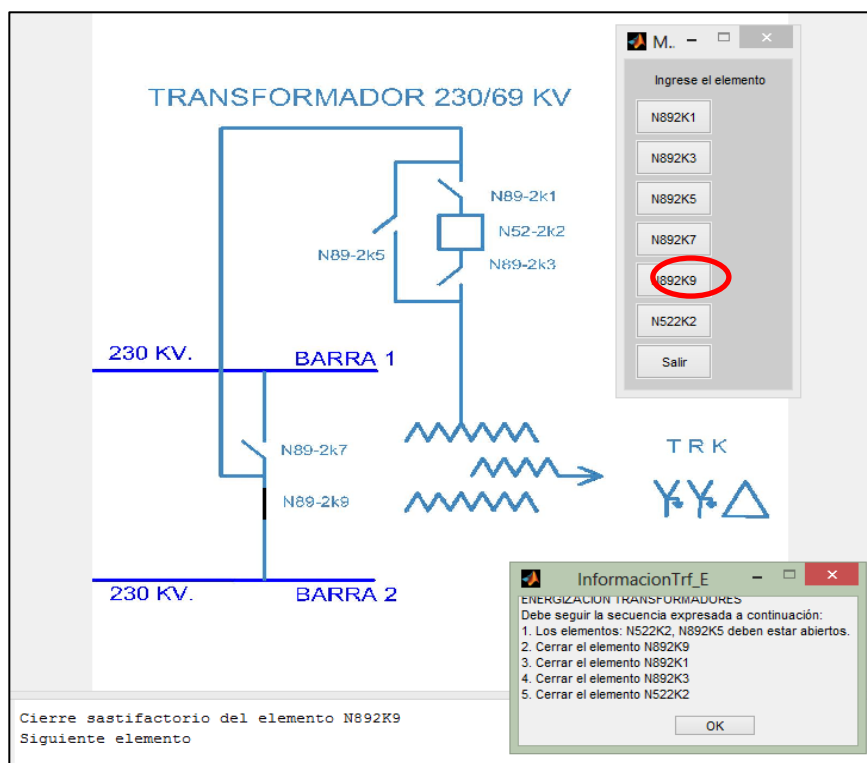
TRANSFORMADOR 230/69 KV

N89-2k1
N52-2k2
N89-2k5
N89-2k3

230 KV.
BARRA 1

N89-2k7
N89-2k9

TRK

230 KV.
BARRA 2

M..

Ingrese el elemento

N892K1
N892K3
N892K5
N892K7
N892K9
N522K2
Salir

InformacionTrf_E

ENERGIZACION TRANSFORMADORES
Debe seguir la secuencia expresada a continuación:
1. Los elementos: N522K2, N892K5 deben estar abiertos.
2. Cerrar el elemento N892K9
3. Cerrar el elemento N892K1
4. Cerrar el elemento N892K3
5. Cerrar el elemento N522K2

OK

Cierre sastifactorio del elemento N892K9
Siguiente elemento